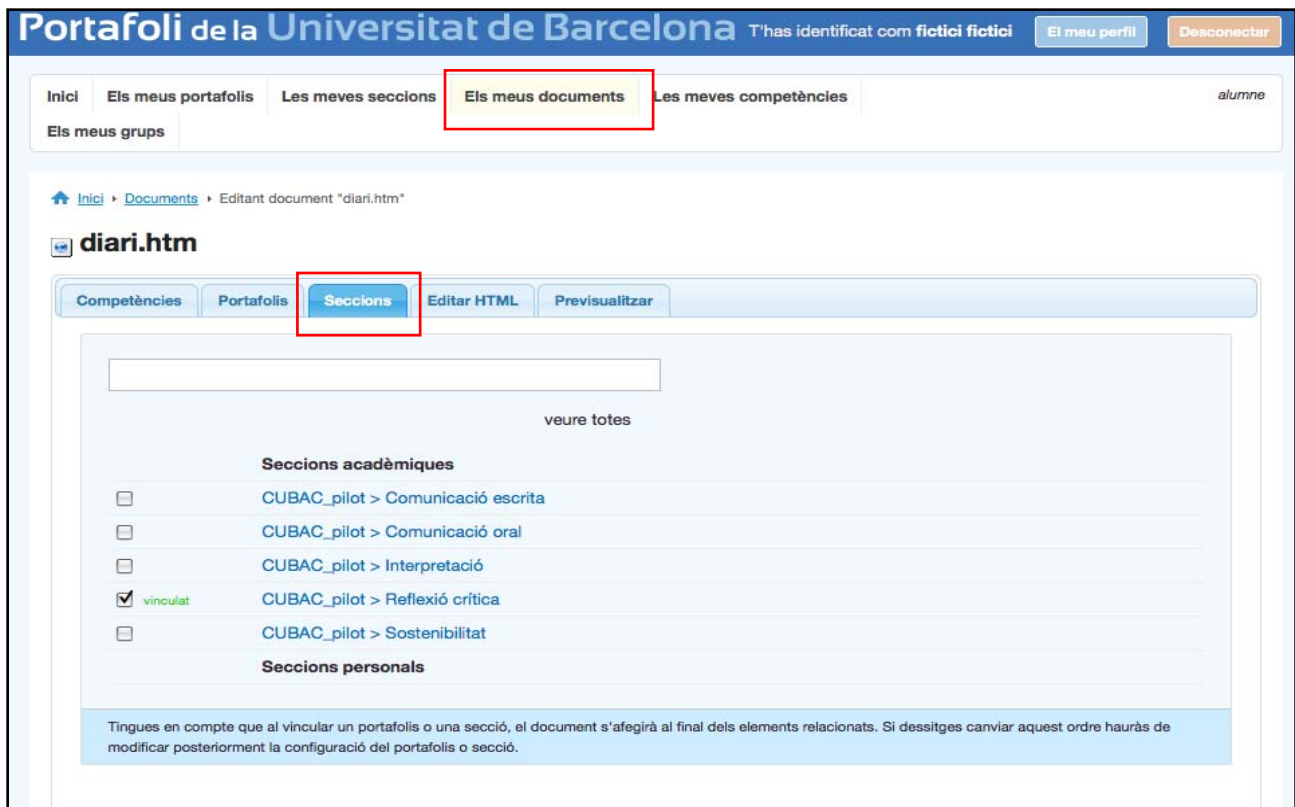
Portafoli de la Universitat de Barcelona T'has identificat com fictici fictici El meu perfil Desconectar

Inici Els meus portafolis Les meves seccions Els meus documents Les meves competències alumne
Els meus grups

Inici ▸ Documents ▸ Editant document "diari.htm"

diari.htm

Competències Portafolis Seccions Editar HTML Previsualitzar

veure totes

Seccions acadèmiques
CUBAC_pilot > Comunicació escrita
CUBAC_pilot > Comunicació oral
CUBAC_pilot > Interpretació
vinculat CUBAC_pilot > Reflexió crítica
CUBAC_pilot > Sostenibilitat
Seccions personals

Tingues en compte que al vincular un portafolis o una secció, el document s'afegirà al final dels elements relacionats. Si dessitges canviar aquest ordre hauràs de modificar posteriorment la configuració del portafolis o secció.